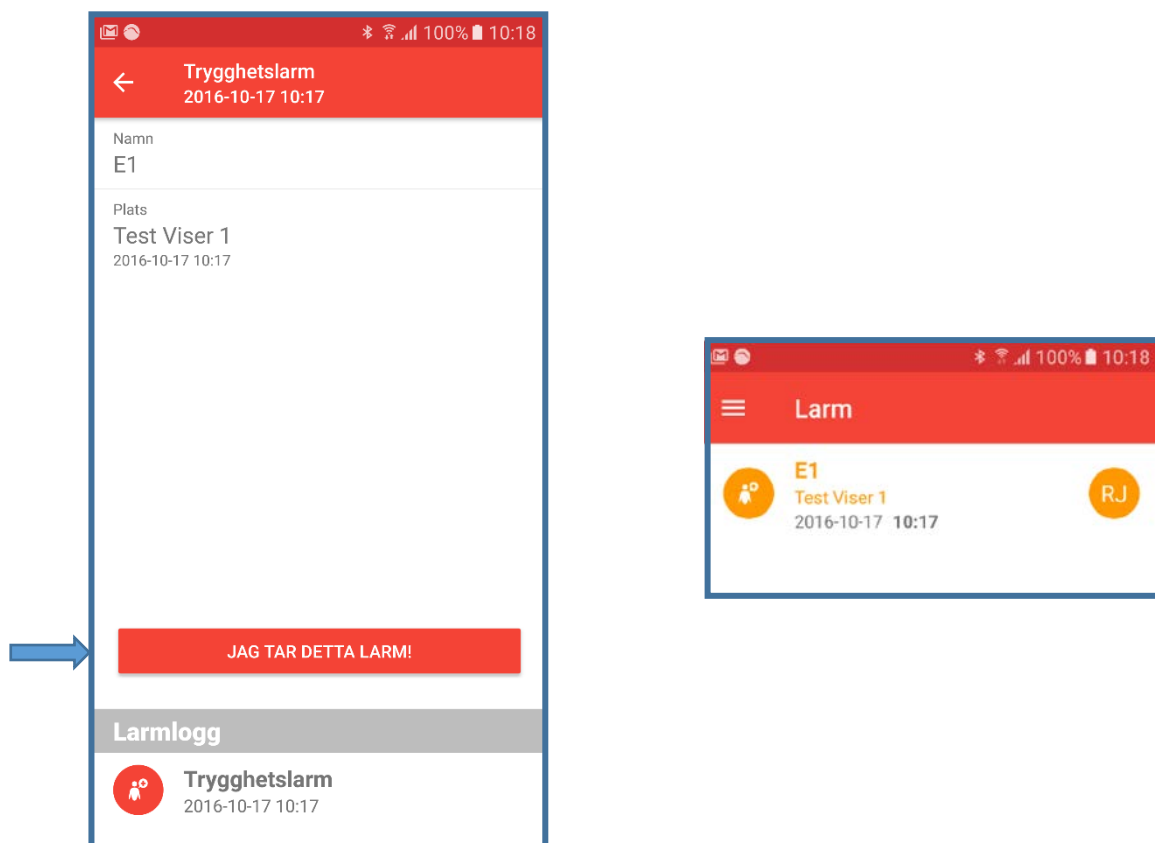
100% 10:18

Trygghetslarm
2016-10-17 10:17

Namn
E1

Plats
Test Viser 1
2016-10-17 10:17

JAG TAR DETTA LARM!

Larmlogg

Trygghetslarm
2016-10-17 10:17

100% 10:18

Larm

E1
Test Viser 1
2016-10-17 **10:17**

RJ